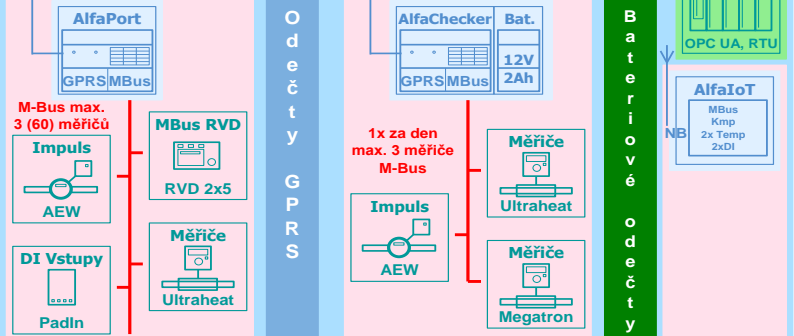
AlfaPort

GPRS MBus

M-Bus max. 3 (60) měřičů

MBus RVD

RVD 2x5

Impuls

AEW

Měřiče

Ultraheat

DI Vstupy

PadIn

Odečty GPRS

AlfaChecker

GPRS MBus

Bat.

12V 2Ah

1x za den max. 3 měřiče M-Bus

Měřiče

Ultraheat

Impuls

AEW

Měřiče

Megatron

Bateriové odečty

OPC UA, RTU

NB

AlfaIoT

MBus
Kmp
2x Temp
2xDI